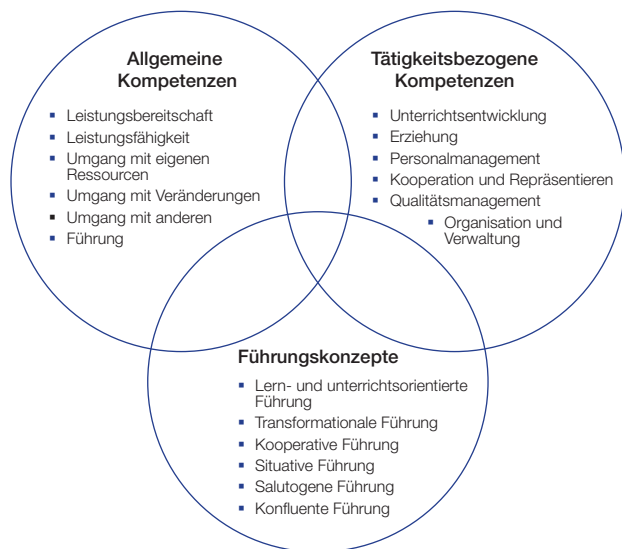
Allgemeine Kompetenzen

- Leistungsbereitschaft
- Leistungsfähigkeit
- Umgang mit eigenen Ressourcen
- Umgang mit Veränderungen
- Umgang mit anderen
- Führung

Tätigkeitsbezogene Kompetenzen

- Unterrichtsentwicklung
- Erziehung
- Personalmanagement
- Kooperation und Repräsentieren
- Qualitätsmanagement
  - Organisation und Verwaltung

Führungskonzepte

- Lern- und unterrichtsorientierte Führung
- Transformationale Führung
- Kooperative Führung
- Situative Führung
- Salutogene Führung
- Konfluente Führung